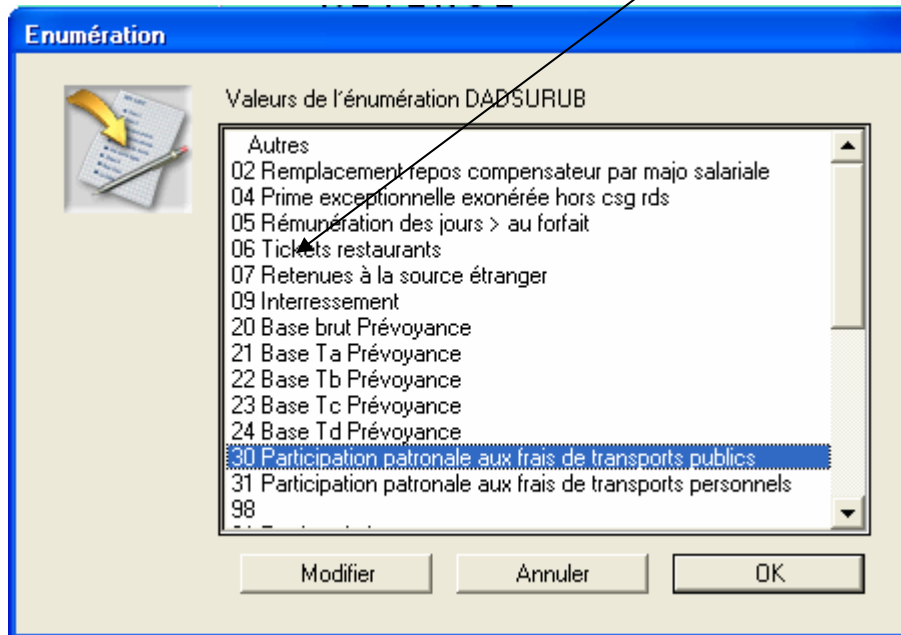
Enumération

Valeurs de l'énumération DADSURUB

Autres
02 Remplacement repos compensateur par majo salariale
04 Prime exceptionnelle exonérée hors csg rds
05 Rémunération des jours > au forfait
06 Tickets restaurants
07 Retenues à la source étranger
09 Interressement
20 Base brut Prévoyance
21 Base Ta Prévoyance
22 Base Tb Prévoyance
23 Base Tc Prévoyance
24 Base Td Prévoyance
30 Participation patronale aux frais de transports publics
31 Participation patronale aux frais de transports personnels
98
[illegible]

Modifier
Annuler
OK